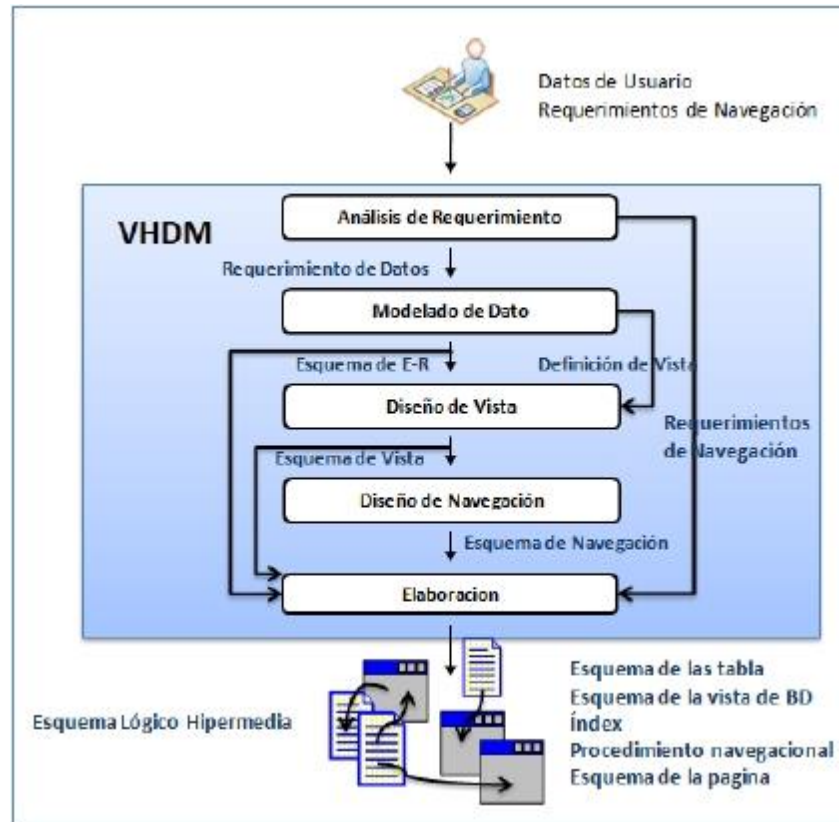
Datos de Usuario
Requerimientos de Navegación

VHDM

Análisis de Requerimiento

Requerimiento de Datos

Modelado de Dato

Esquema de E-R

Definición de Vista

Diseño de Vista

Requerimientos de Navegación

Esquema de Vista

Diseño de Navegación

Esquema de Navegación

Elaboracion

Esquema Lógico Hipermedia

Esquema de las tabla
Esquema de la vista de BD
índex
Procedimiento navegacional
Esquema de la pagina